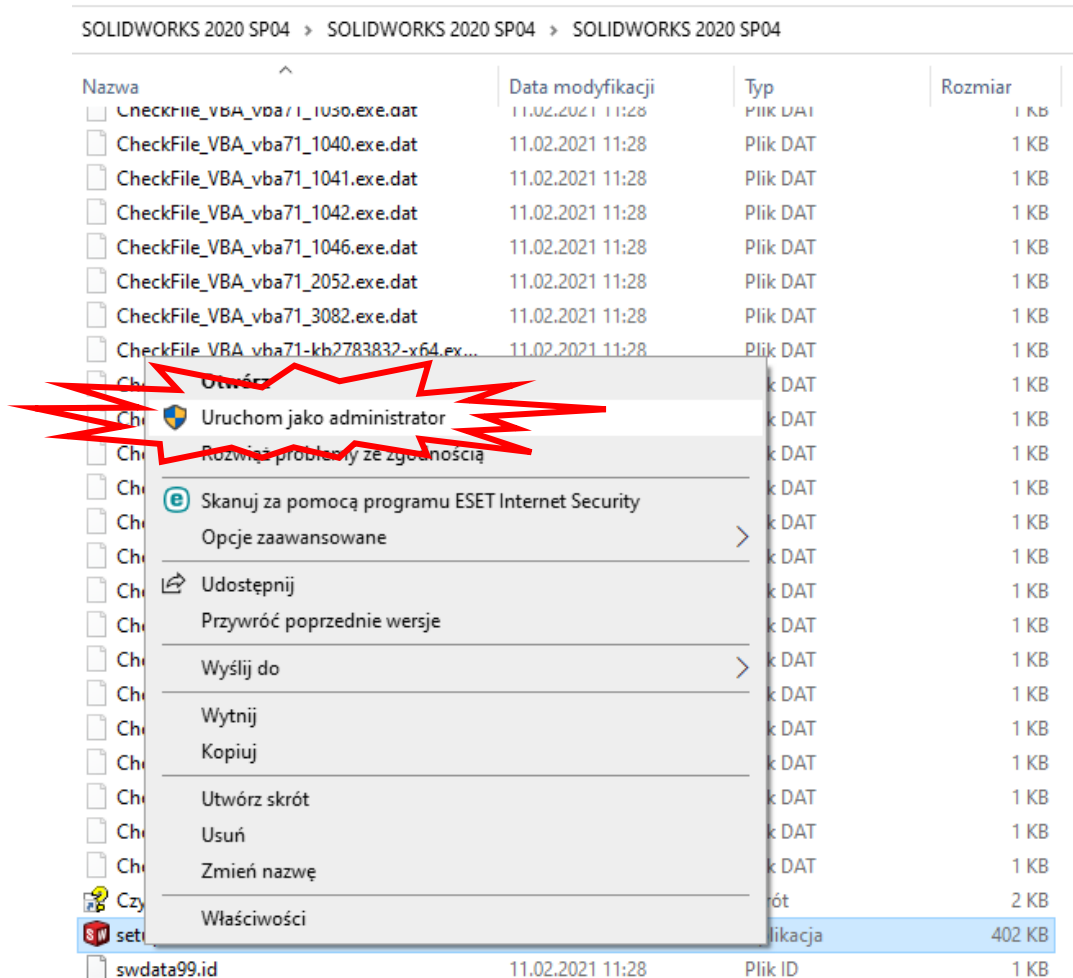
SOLIDWORKS 2020 SP04 › SOLIDWORKS 2020 SP04 › SOLIDWORKS 2020 SP04

| Nazwa | Data modyfikacji | Typ | Rozmiar |
|---|---|---|---|
| CheckFile_VBA_vba71_1036.exe.dat | 11.02.2021 11:28 | Plik DAT | 1 KB |
| CheckFile_VBA_vba71_1040.exe.dat | 11.02.2021 11:28 | Plik DAT | 1 KB |
| CheckFile_VBA_vba71_1041.exe.dat | 11.02.2021 11:28 | Plik DAT | 1 KB |
| CheckFile_VBA_vba71_1042.exe.dat | 11.02.2021 11:28 | Plik DAT | 1 KB |
| CheckFile_VBA_vba71_1046.exe.dat | 11.02.2021 11:28 | Plik DAT | 1 KB |
| CheckFile_VBA_vba71_2052.exe.dat | 11.02.2021 11:28 | Plik DAT | 1 KB |
| CheckFile_VBA_vba71_3082.exe.dat | 11.02.2021 11:28 | Plik DAT | 1 KB |
| CheckFile_VBA_vba71-kb2783832-x64.ex... | 11.02.2021 11:28 | Plik DAT | 1 KB |
| Che | | lik DAT | 1 KB |
| Che | | lik DAT | 1 KB |
| Che | | lik DAT | 1 KB |
| Che | | lik DAT | 1 KB |
| Che | | lik DAT | 1 KB |
| Che | | lik DAT | 1 KB |
| Che | | lik DAT | 1 KB |
| Che | | lik DAT | 1 KB |
| Che | | lik DAT | 1 KB |
| Che | | lik DAT | 1 KB |
| Che | | lik DAT | 1 KB |
| Che | | lik DAT | 1 KB |
| Che | | lik DAT | 1 KB |
| Che | | lik DAT | 1 KB |
| Che | | lik DAT | 1 KB |
| Che | | lik DAT | 1 KB |
| Czy | | rót | 2 KB |
| setu | | likacja | 402 KB |
| swdata99.id | 11.02.2021 11:28 | Plik ID | 1 KB |

Otwórz
Uruchom jako administrator
Rozwiąż problemy ze zgodnością
Skanuj za pomocą programu ESET Internet Security
Opcje zaawansowane
Udostępnij
Przywróć poprzednie wersje
Wyślij do
Wytnij
Kopiuj
Utwórz skrót
Usuń
Zmień nazwę
Właściwości